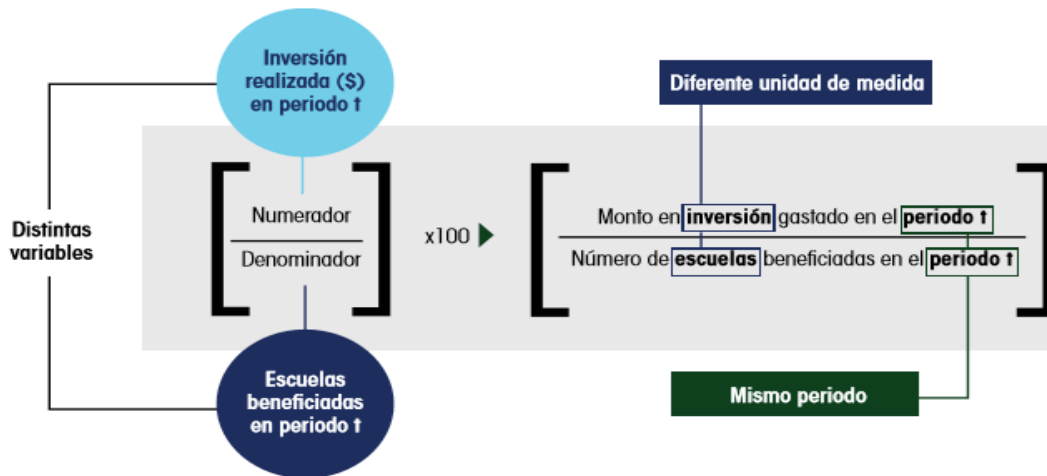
Inversión realizada ($) en periodo t

Diferente unidad de medida

Distintas variables

$\left[\frac{\text{Numerador}}{\text{Denominador}}\right]$ x100

$\left[\frac{\text{Monto en inversión gastado en el periodo t}}{\text{Número de escuelas beneficiadas en el periodo t}}\right]$

Escuelas beneficiadas en periodo t

Mismo periodo